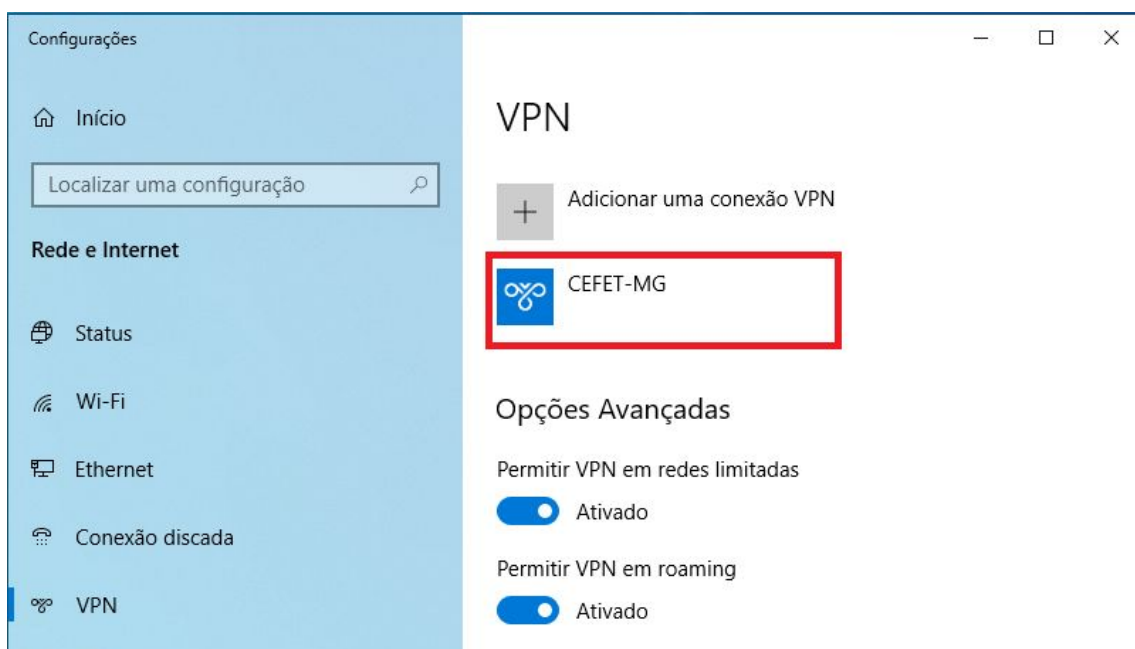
Configurações

Início

Localizar uma configuração

Rede e Internet

Status

Wi-Fi

Ethernet

Conexão discada

VPN

VPN

Adicionar uma conexão VPN

CEFET-MG

Opções Avançadas

Permitir VPN em redes limitadas

Ativado

Permitir VPN em roaming

Ativado